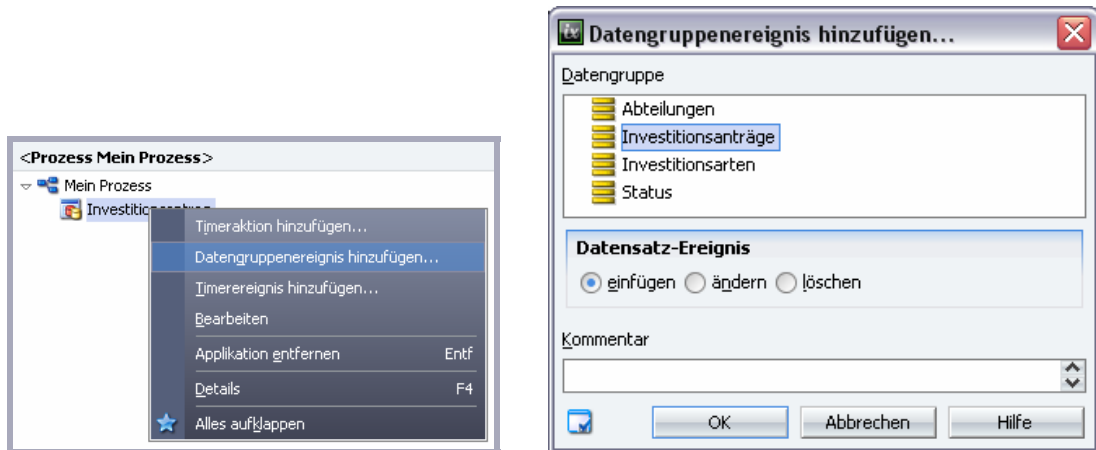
<Prozess Mein Prozess>

Mein Prozess

Investitionsantrag

Timeraktion hinzufügen...

Datengruppenereignis hinzufügen...

Timerereignis hinzufügen...

Bearbeiten

Applikation entfernen Entf

Details F4

Alles aufklappen

Datengruppenereignis hinzufügen...

Datengruppe

Abteilungen

Investitionsanträge

Investitionsarten

Status

Datensatz-Ereignis

einfügen ändern löschen

Kommentar

OK Abbrechen Hilfe